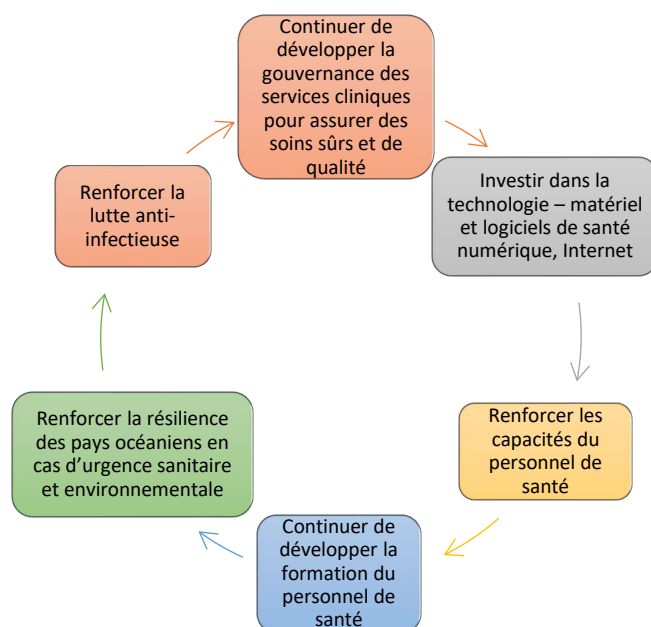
Continuer de développer la gouvernance des services cliniques pour assurer des soins sûrs et de qualité

Investir dans la technologie – matériel et logiciels de santé numérique, Internet

Renforcer les capacités du personnel de santé

Continuer de développer la formation du personnel de santé

Renforcer la résilience des pays océaniens en cas d’urgence sanitaire et environnementale

Renforcer la lutte anti-infectieuse